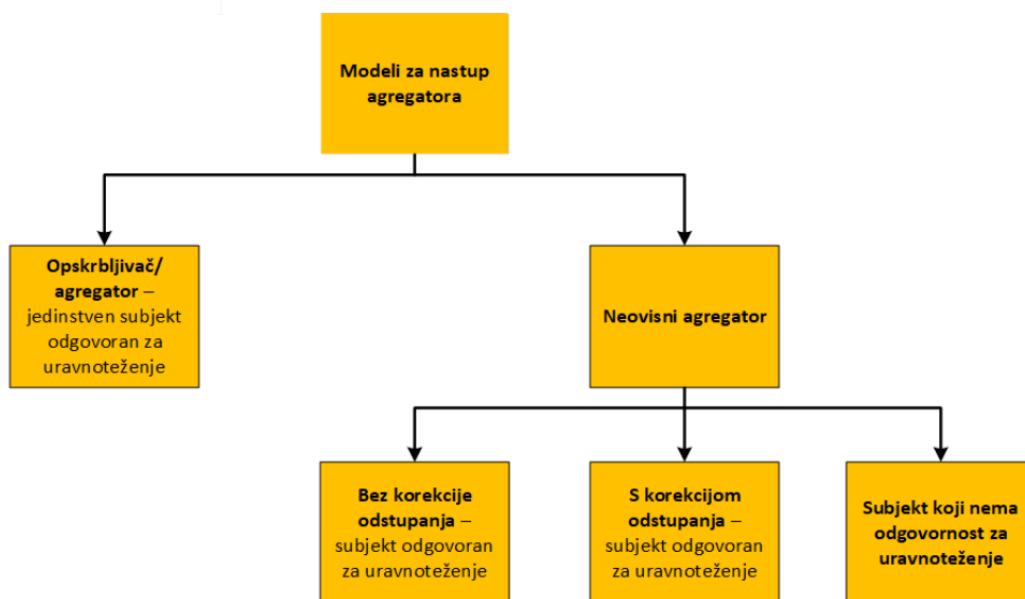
Modeli za nastup agregatora

Opskrbljivač/ agregator – jedinstven subjekt odgovoran za uravnoteženje

Neovisni agregator

Bez korekcije odstupanja – subjekt odgovoran za uravnoteženje

S korekcijom odstupanja – subjekt odgovoran za uravnoteženje

Subjekt koji nema odgovornost za uravnoteženje